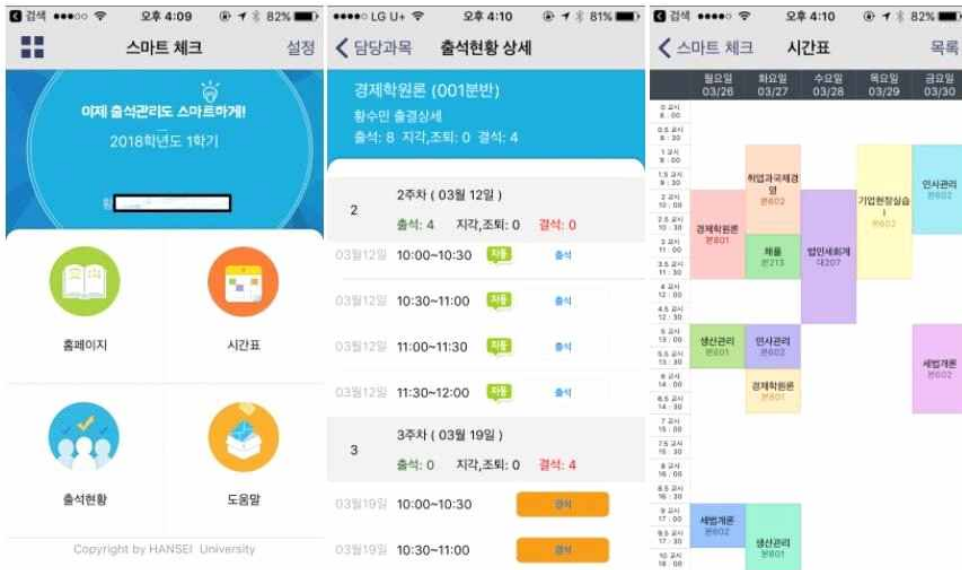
검색 ●●●○○ 오후 4:09 82%

스마트 체크 설정

이제 출석관리도 스마트하게!

2018학년도 1학기

홈페이지

시간표

출석현황

도움말

Copyright by HANSEI University

●●●●○ LG U+ 오후 4:10 81%

< 담당과목 출석현황 상세

경제학원론 (001분반)

황수민 출결상세

출석: 8 지각,조퇴: 0 결석: 4

2

2주차 ( 03월 12일 )

출석: 4 지각,조퇴: 0 결석: 0

03월12일 10:00~10:30 자동 출석

03월12일 10:30~11:00 자동 출석

03월12일 11:00~11:30 자동 출석

03월12일 11:30~12:00 자동 출석

3

3주차 ( 03월 19일 )

출석: 0 지각,조퇴: 0 결석: 4

03월19일 10:00~10:30 결석

03월19일 10:30~11:00 결석

검색 ●●●●○ 오후 4:10 82%

< 스마트 체크 시간표 목록

| | 월요일 03/26 | 화요일 03/27 | 수요일 03/28 | 목요일 03/29 | 금요일 03/30 |
|---|---|---|---|---|---|
| 0 교시 8:00 | | | | | |
| 0.5 교시 8:30 | | | | | |
| 1 교시 9:00 | | | | | |
| 1.5 교시 9:30 | | 취업과국제경영 본602 | | 기업현장실습 I 본602 | 인사관리 본602 |
| 2 교시 10:00 | 경제학원론 본601 | | 법인세회계 대207 | | |
| 2.5 교시 10:30 | | | | | |
| 3 교시 11:00 | | 채플 본213 | | | |
| 3.5 교시 11:30 | | | | | |
| 4 교시 12:00 | | | | | |
| 4.5 교시 12:30 | | | | | |
| 5 교시 13:00 | 생산관리 본601 | 인사관리 본602 | | | 세법개론 본602 |
| 5.5 교시 13:30 | | | | | |
| 6 교시 14:00 | | 경제학원론 본601 | | | |
| 6.5 교시 14:30 | | | | | |
| 7 교시 15:00 | | | | | |
| 7.5 교시 15:30 | | | | | |
| 8 교시 16:00 | | | | | |
| 8.5 교시 16:30 | | | | | |
| 9 교시 17:00 | 세법개론 본602 | 생산관리 본601 | | | |
| 9.5 교시 17:30 | | | | | |
| 10 교시 18:00 | | | | | |